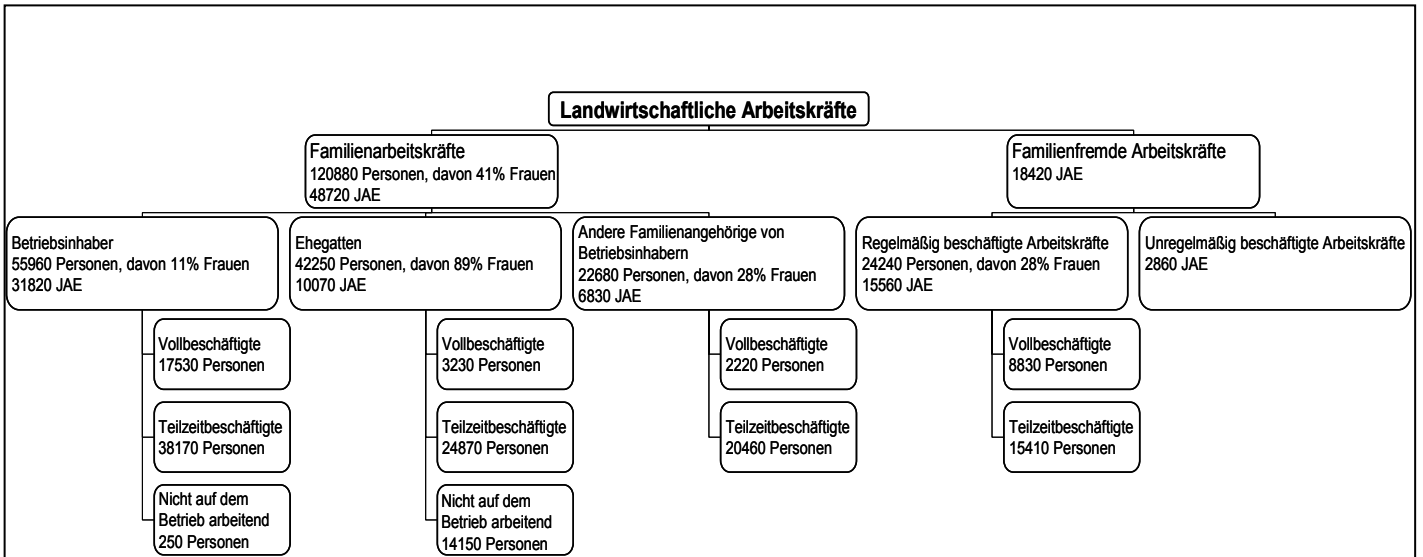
Landwirtschaftliche Arbeitskräfte

Familienarbeitskräfte
120880 Personen, davon 41% Frauen
48720 JAE

Familienfremde Arbeitskräfte
18420 JAE

Betriebsinhaber
55960 Personen, davon 11% Frauen
31820 JAE

Vollbeschäftigte
17530 Personen

Teilzeitbeschäftigte
38170 Personen

Nicht auf dem Betrieb arbeitend
250 Personen

Ehegatten
42250 Personen, davon 89% Frauen
10070 JAE

Vollbeschäftigte
3230 Personen

Teilzeitbeschäftigte
24870 Personen

Nicht auf dem Betrieb arbeitend
14150 Personen

Andere Familienangehörige von Betriebsinhabern
22680 Personen, davon 28% Frauen
6830 JAE

Vollbeschäftigte
2220 Personen

Teilzeitbeschäftigte
20460 Personen

Regelmäßig beschäftigte Arbeitskräfte
24240 Personen, davon 28% Frauen
15560 JAE

Vollbeschäftigte
8830 Personen

Teilzeitbeschäftigte
15410 Personen

Unregelmäßig beschäftigte Arbeitskräfte
2860 JAE